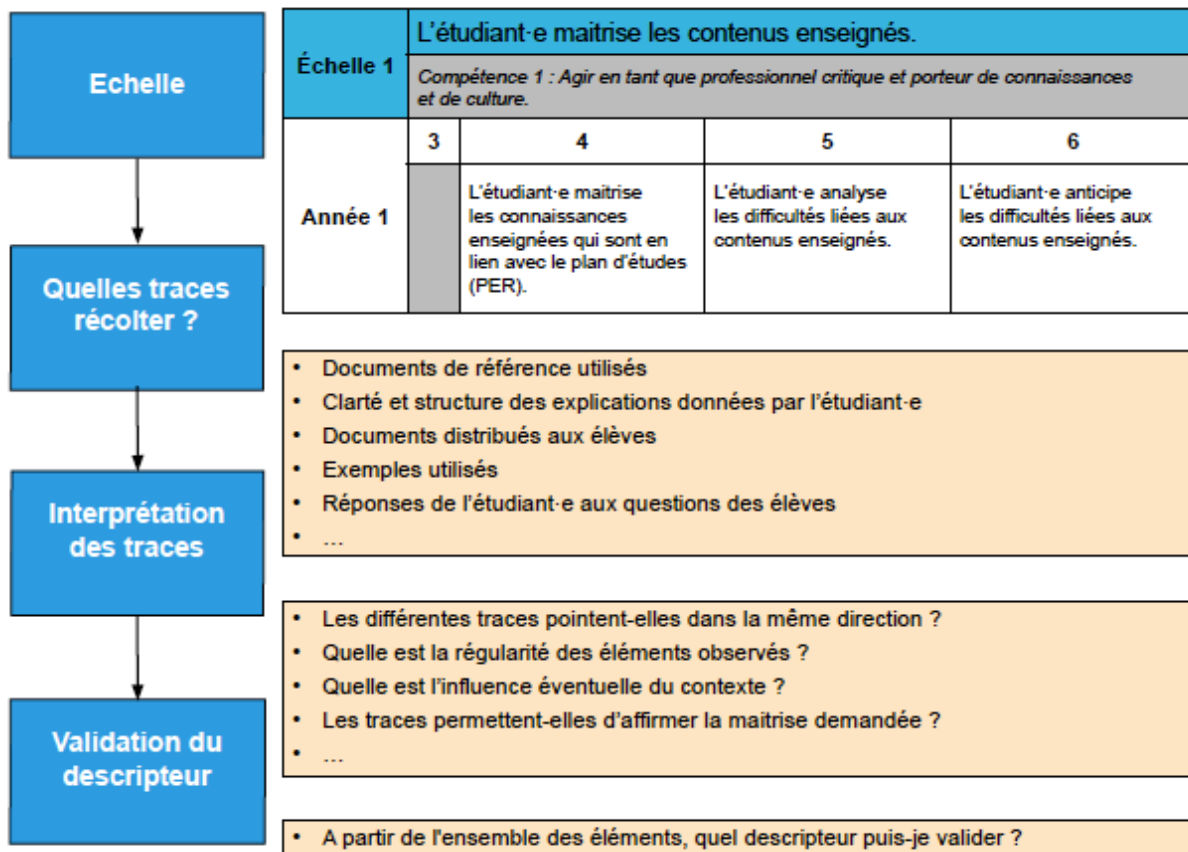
Echelle

Quelles traces récolter ?

Interprétation des traces

Validation du descripteur

| Échelle 1 | L'étudiant·e maitrise les contenus enseignés. | | | |
|---|---|---|---|---|
| | *Compétence 1 : Agir en tant que professionnel critique et porteur de connaissances et de culture.* | | | |
| Année 1 | 3 | 4 | 5 | 6 |
| | | L'étudiant·e maitrise les connaissances enseignées qui sont en lien avec le plan d'études (PER). | L'étudiant·e analyse les difficultés liées aux contenus enseignés. | L'étudiant·e anticipe les difficultés liées aux contenus enseignés. |

- Documents de référence utilisés
- Clarté et structure des explications données par l'étudiant·e
- Documents distribués aux élèves
- Exemples utilisés
- Réponses de l'étudiant·e aux questions des élèves
- …

- Les différentes traces pointent-elles dans la même direction ?
- Quelle est la régularité des éléments observés ?
- Quelle est l'influence éventuelle du contexte ?
- Les traces permettent-elles d'affirmer la maitrise demandée ?
- …

- A partir de l'ensemble des éléments, quel descripteur puis-je valider ?